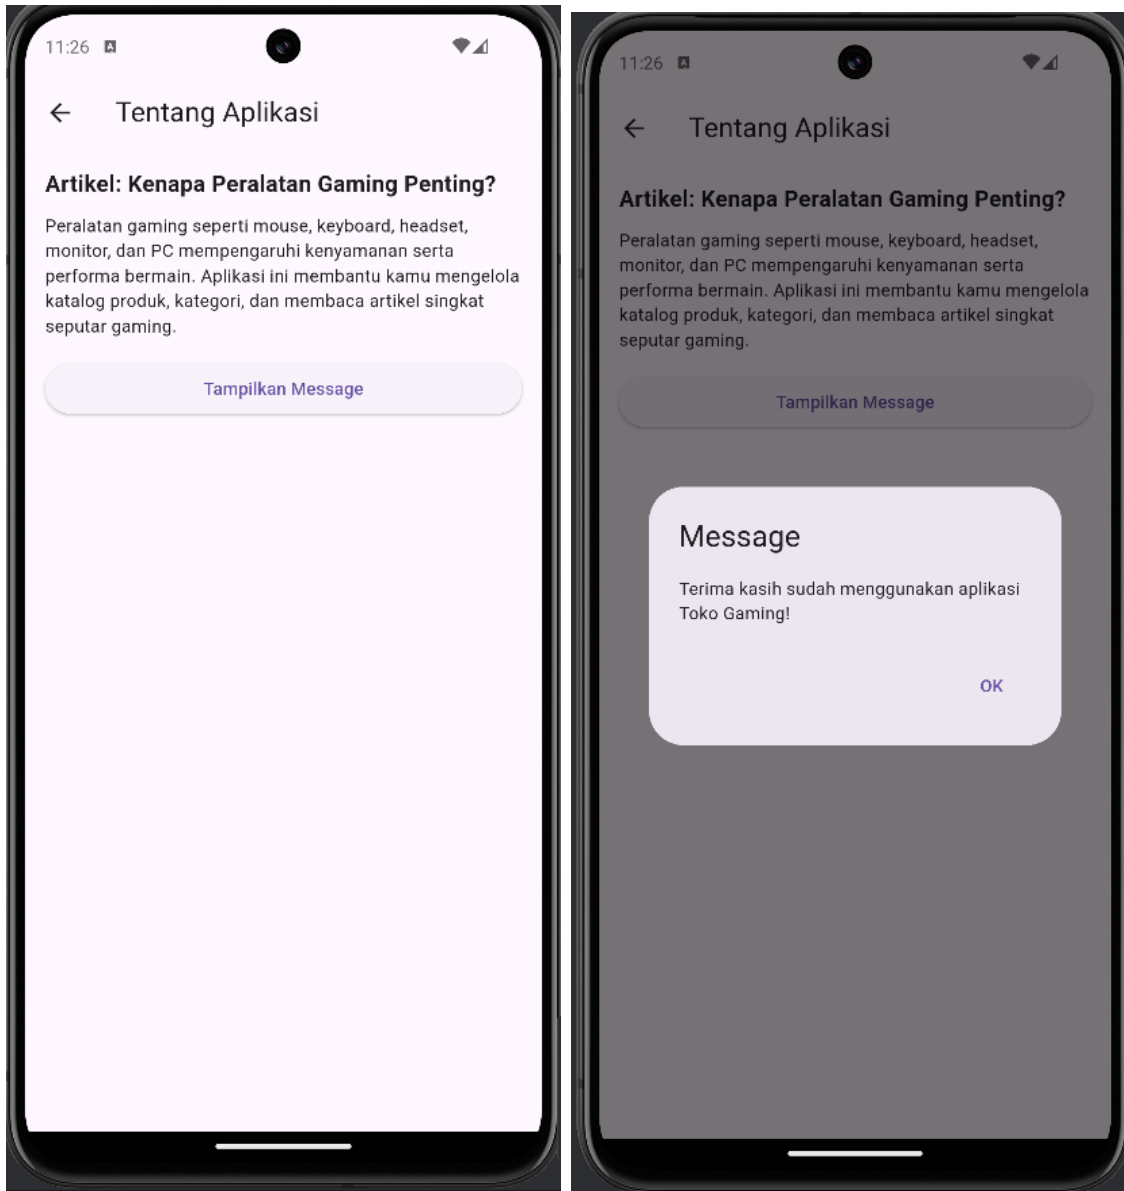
11:26

Tentang Aplikasi

Artikel: Kenapa Peralatan Gaming Penting?

Peralatan gaming seperti mouse, keyboard, headset, monitor, dan PC mempengaruhi kenyamanan serta performa bermain. Aplikasi ini membantu kamu mengelola katalog produk, kategori, dan membaca artikel singkat seputar gaming.

Tampilkan Message

11:26

Tentang Aplikasi

Artikel: Kenapa Peralatan Gaming Penting?

Peralatan gaming seperti mouse, keyboard, headset, monitor, dan PC mempengaruhi kenyamanan serta performa bermain. Aplikasi ini membantu kamu mengelola katalog produk, kategori, dan membaca artikel singkat seputar gaming.

Tampilkan Message

Message

Terima kasih sudah menggunakan aplikasi Toko Gaming!

OK